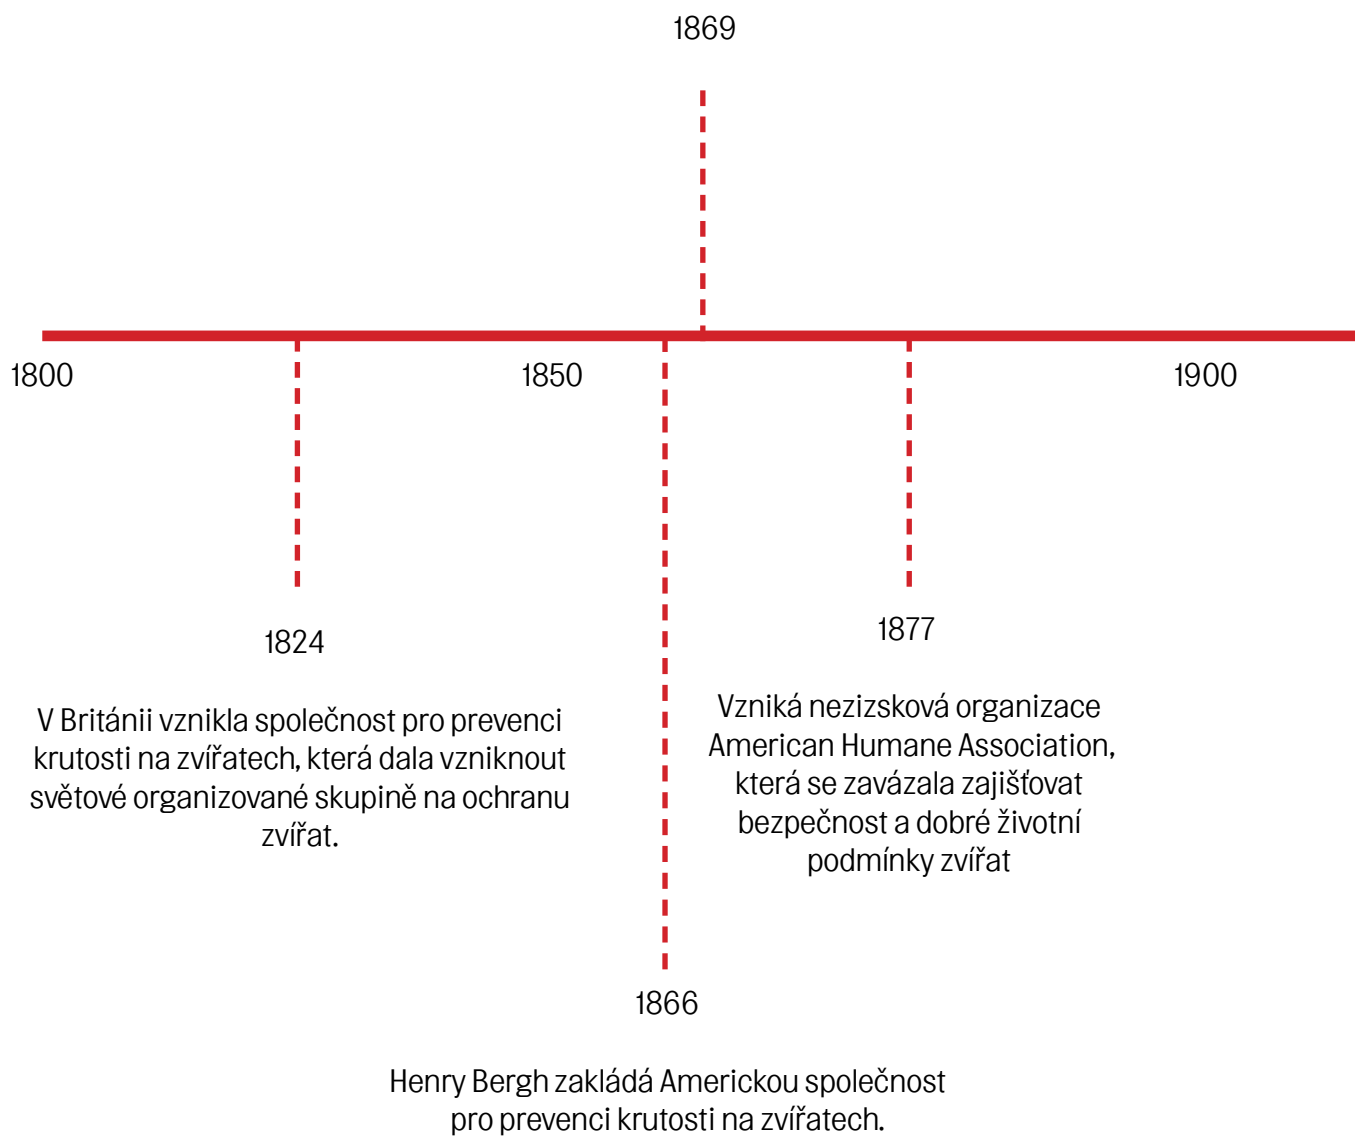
1869

1800

1850

1900

1824

V Británii vznikla společnost pro prevenci krutosti na zvířatech, která dala vzniknout světové organizované skupině na ochranu zvířat.

1877

Vzniká nezizsková organizace American Humane Association, která se zavázala zajišťovat bezpečnost a dobré životní podmínky zvířat

1866

Henry Bergh zakládá Americkou společnost pro prevenci krutosti na zvířatech.